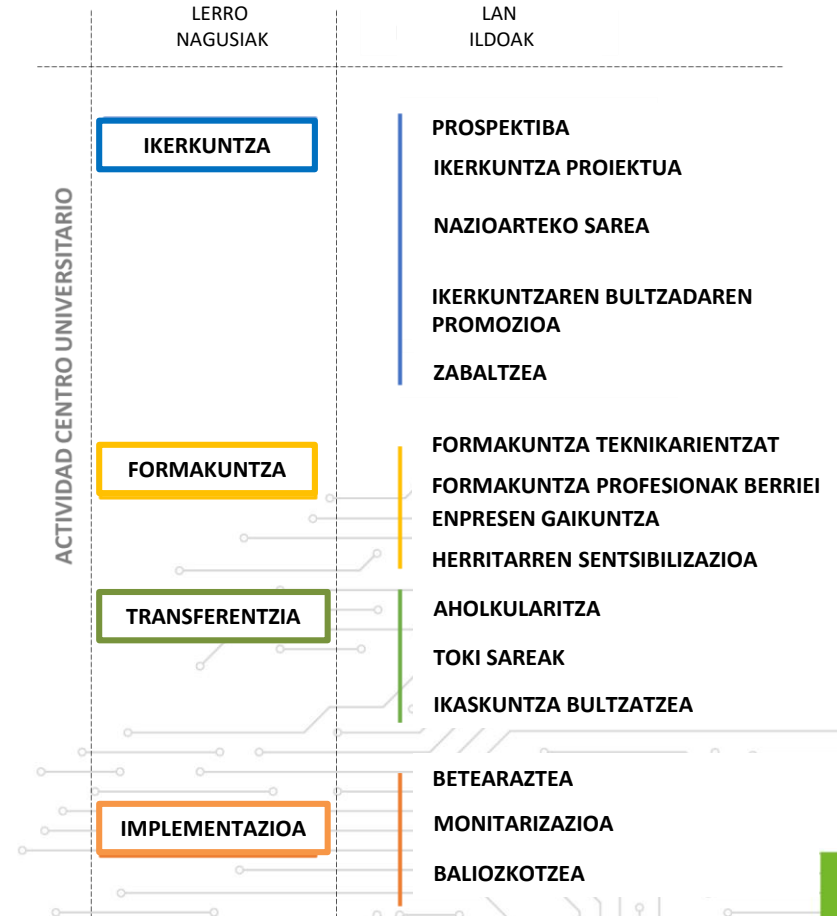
LERRO NAGUSIAK

LAN ILDOAK

ACTIVIDAD CENTRO UNIVERSITARIO

IKERKUNTZA

PROSPEKTIBA

IKERKUNTZA PROIEKTUA

NAZIOARTEKO SAREA

IKERKUNTZAREN BULTZADAREN PROMOZIOA

ZABALTZEA

FORMAKUNTZA

FORMAKUNTZA TEKNIKARIENTZAT

FORMAKUNTZA PROFESIONAK BERRIEI

ENPRESEN GAIKUNTZA

HERRITARREN SENTSIBILIZAZIOA

TRANSFERENTZIA

AHOLKULARITZA

TOKI SAREAK

IKASKUNTZA BULTZATZEA

IMPLEMENTAZIOA

BETEARAZTEA

MONITARIZAZIOA

BALIOZKOTZEA